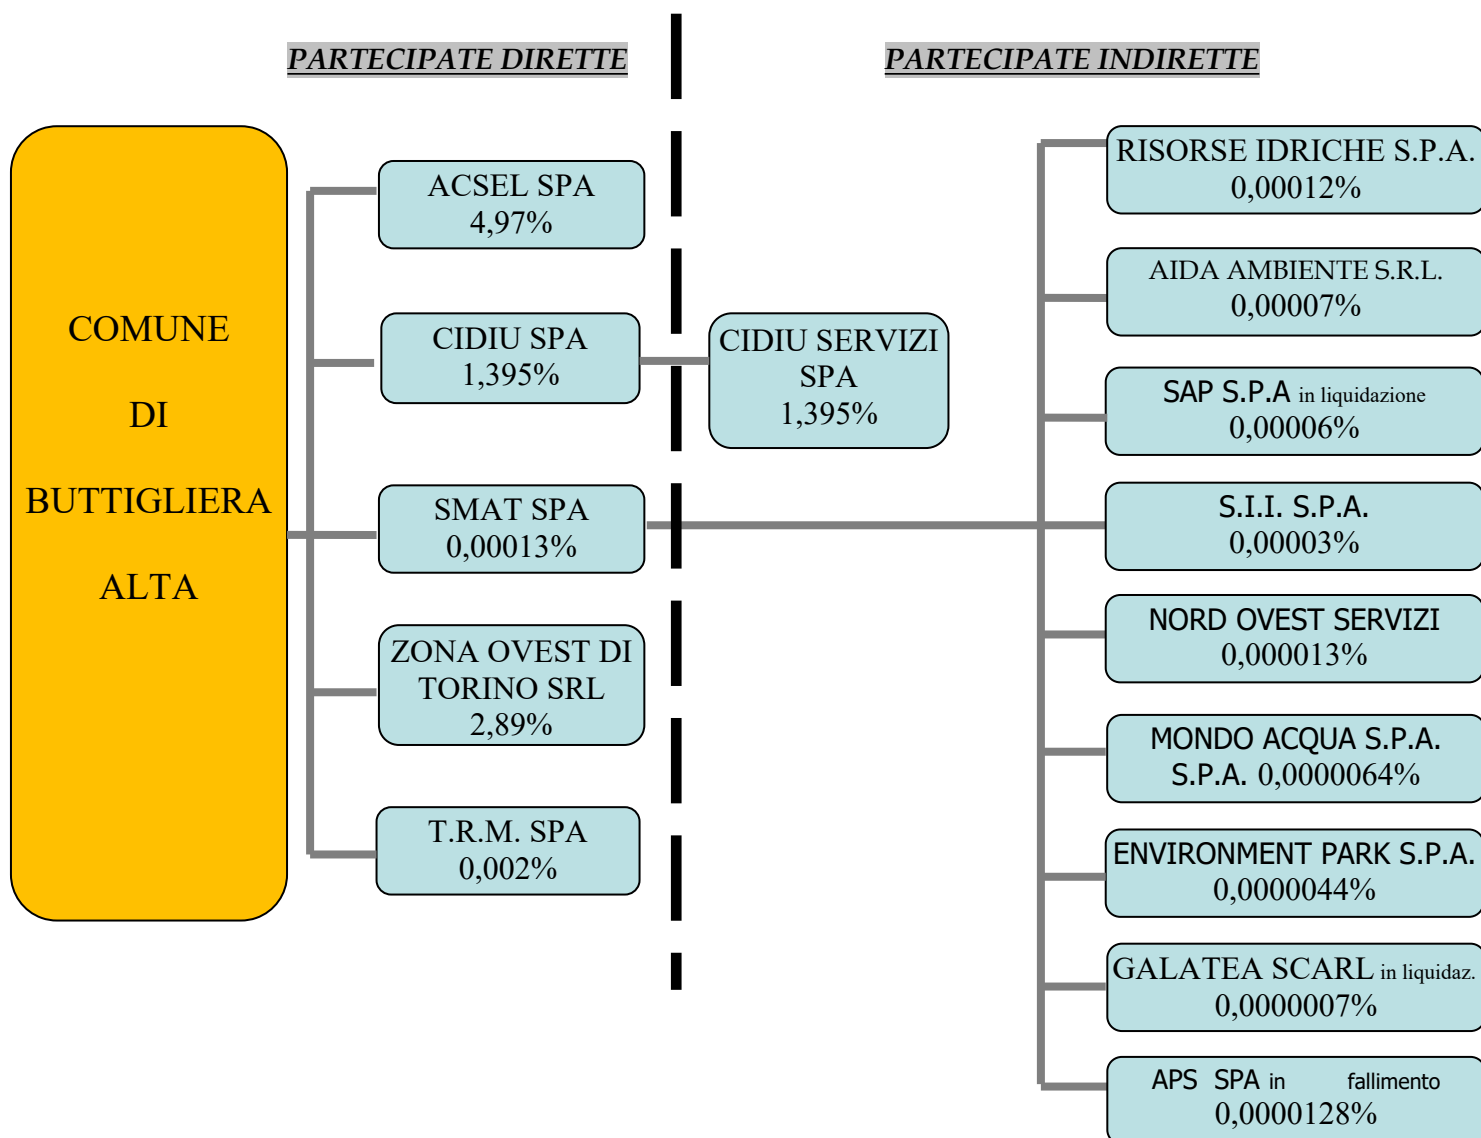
PARTECIPATE DIRETTE

PARTECIPATE INDIRETTE

COMUNE DI BUTTIGLIERA ALTA

ACSEL SPA 4,97%

CIDIU SPA 1,395%

CIDIU SERVIZI SPA 1,395%

SMAT SPA 0,00013%

ZONA OVEST DI TORINO SRL 2,89%

T.R.M. SPA 0,002%

RISORSE IDRICHE S.P.A. 0,00012%

AIDA AMBIENTE S.R.L. 0,00007%

SAP S.P.A in liquidazione 0,00006%

S.I.I. S.P.A. 0,00003%

NORD OVEST SERVIZI 0,000013%

MONDO ACQUA S.P.A. S.P.A. 0,0000064%

ENVIRONMENT PARK S.P.A. 0,0000044%

GALATEA SCARL in liquidaz. 0,0000007%

APS SPA in fallimento 0,0000128%